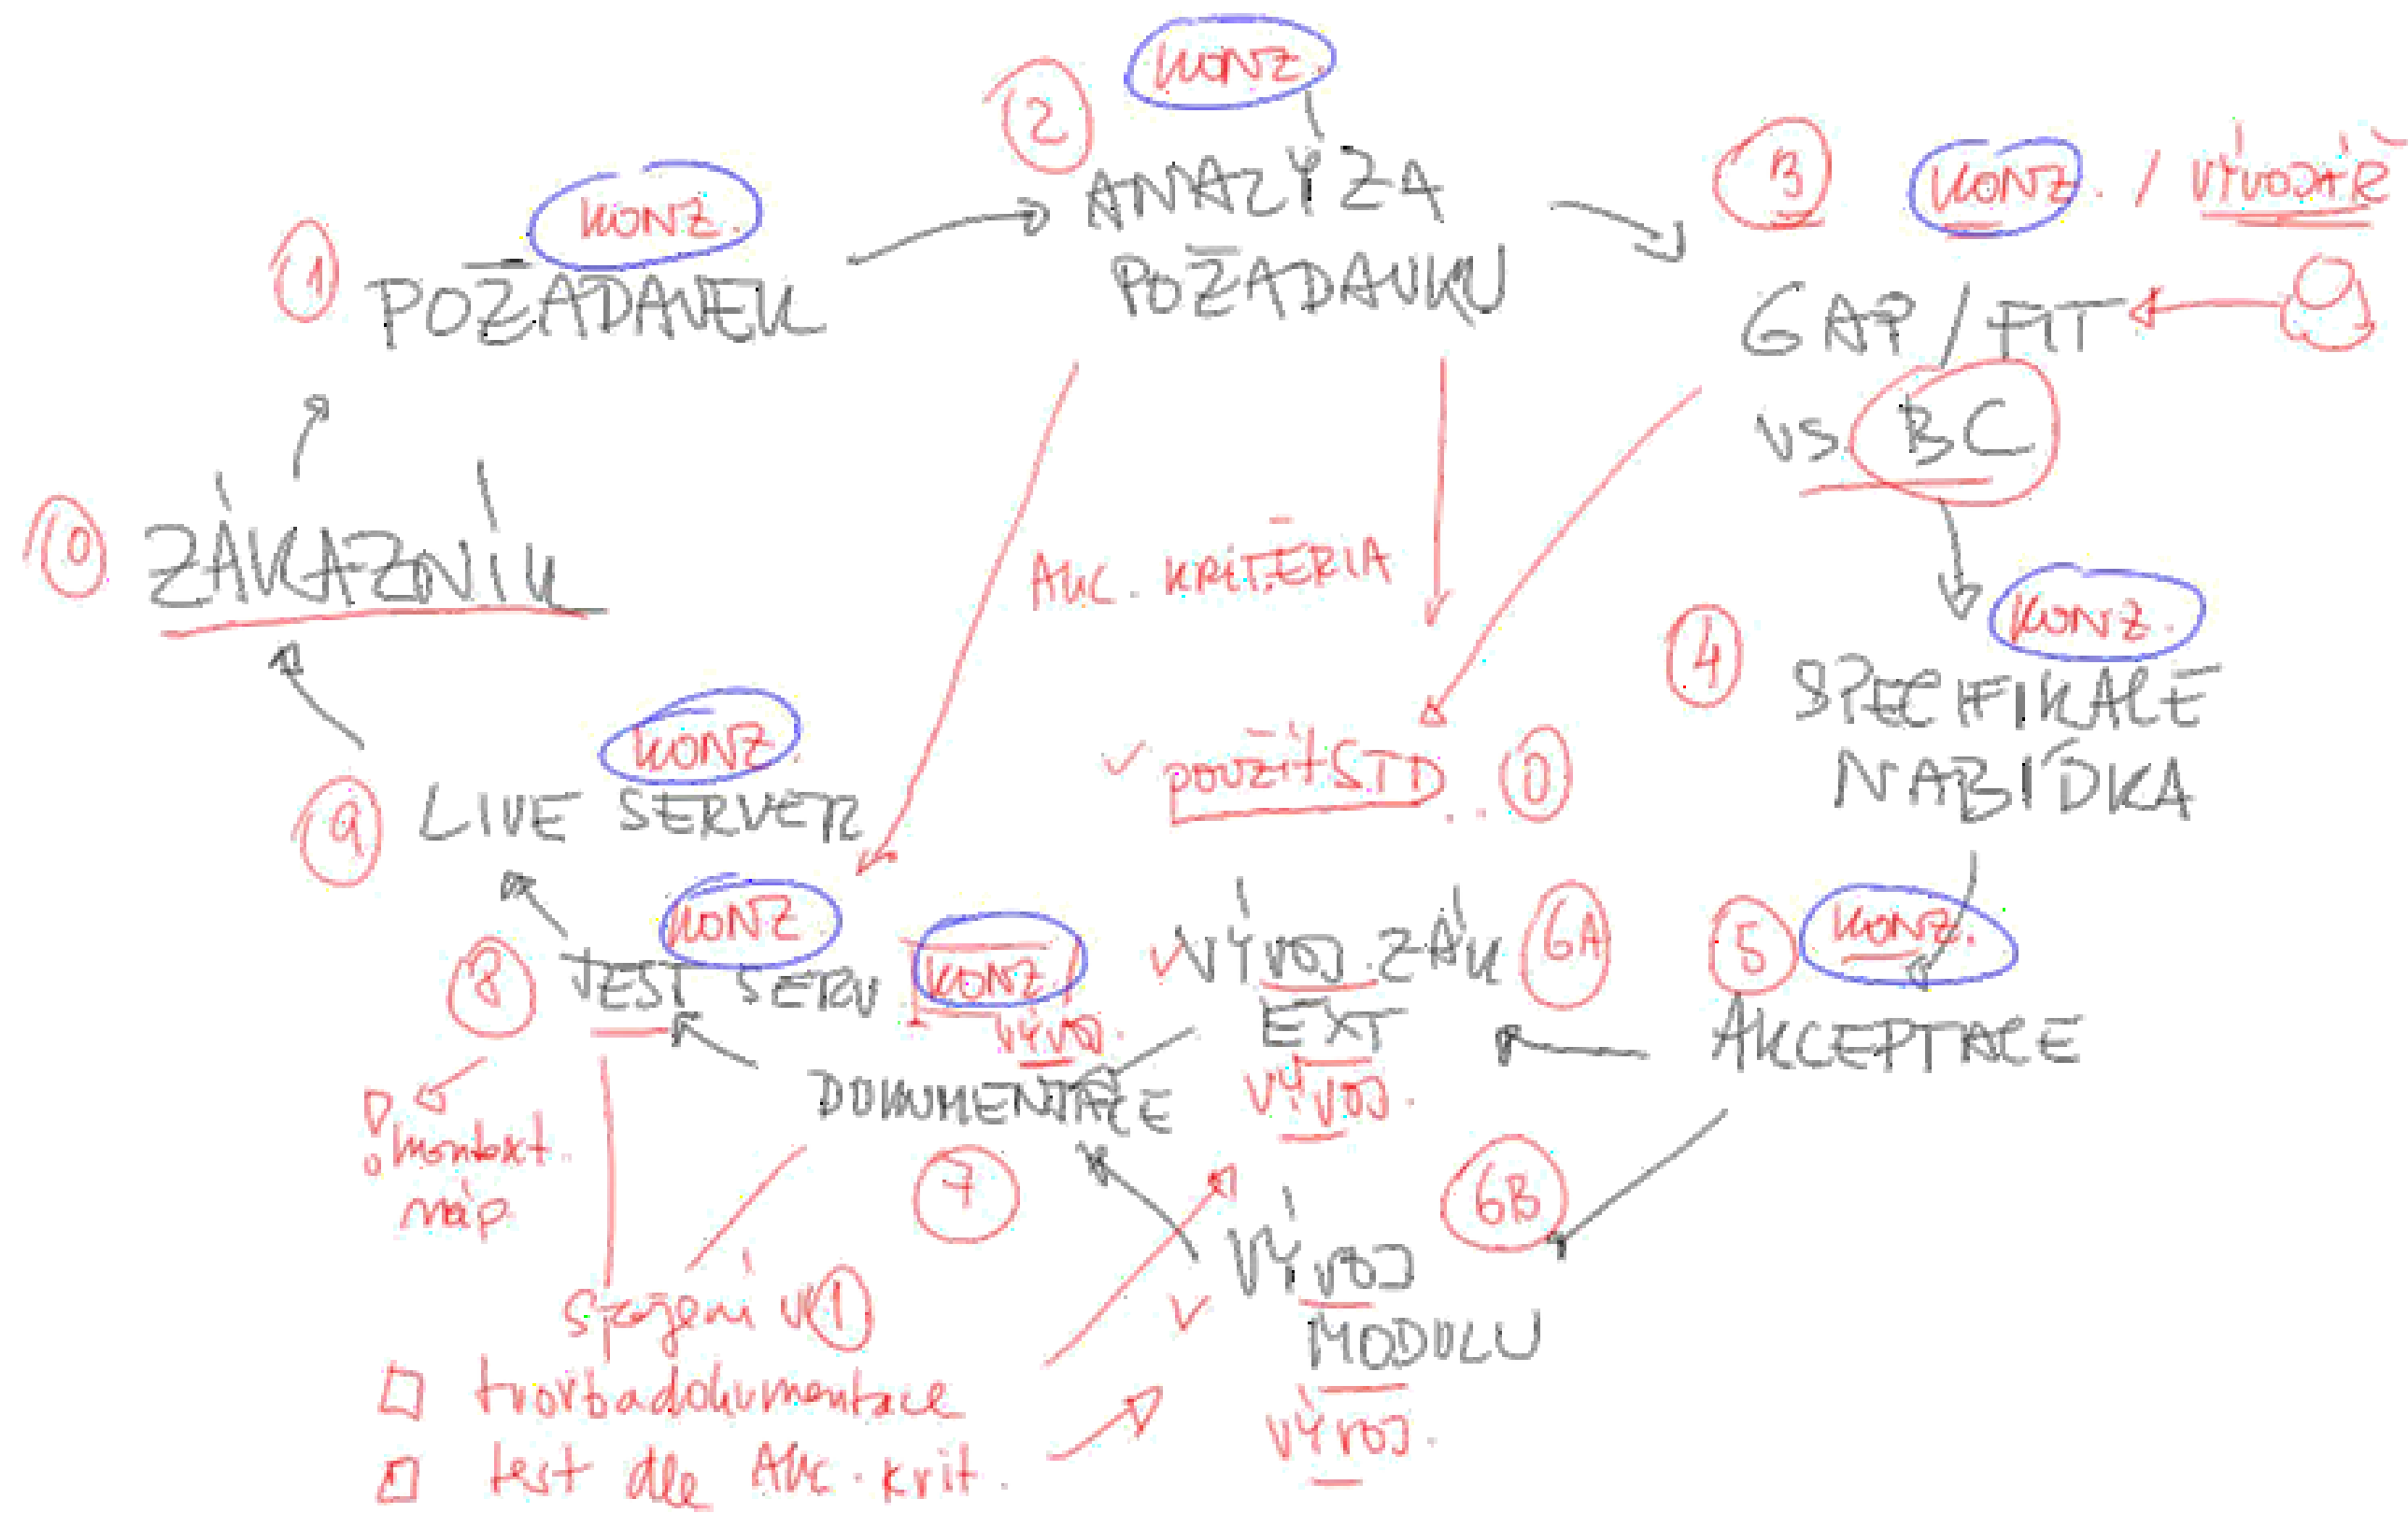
KONZ.
① POŽADAVEK

KONZ.
② ANALÝZA POŽADAVKU

③ KONZ. / VÝVOJÁŘ
GAP / FIT ← ①
VS BC

KONZ.
④ SPECIFIKACE NABÍDKA

AKC. KRITÉRIA

✓ použít STD .. ⓪

⑩ ZÁKAZNÍK

KONZ.
⑨ LIVE SERVER

KONZ.
⑧ TEST SERV KONZ / VÝVOJ.

VÝVOJ ZÁK EXT ⑥A
VÝVOJ.

KONZ.
⑤ AKCEPTACE

DOKUMENTACE
⑦

kontext. náp

spojení v ①
☐ tvorba dokumentace
☐ test dle Akc. krit.

⑥B
VÝVOJ MODULU
VÝVOJ.